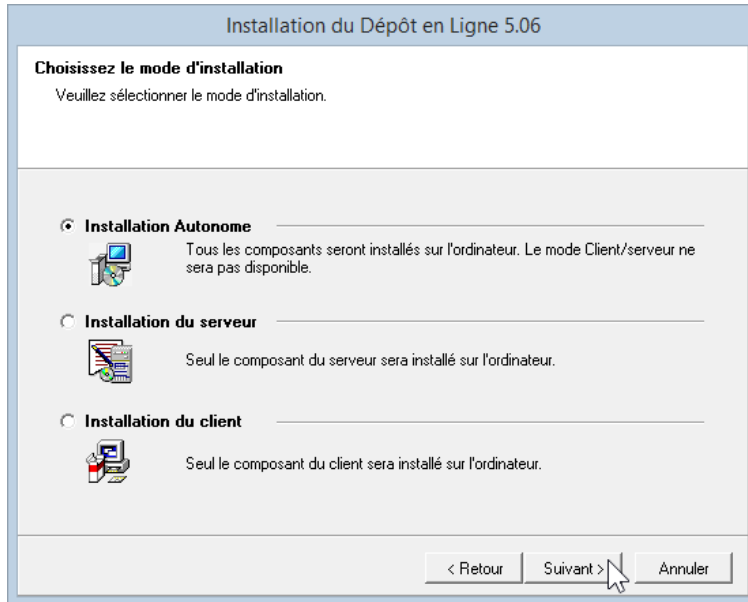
Installation du Dépôt en Ligne 5.06

Choisissez le mode d'installation

Veuillez sélectionner le mode d'installation.

Installation Autonome

Tous les composants seront installés sur l'ordinateur. Le mode Client/serveur ne sera pas disponible.

Installation du serveur

Seul le composant du serveur sera installé sur l'ordinateur.

Installation du client

Seul le composant du client sera installé sur l'ordinateur.

< Retour

Suivant >

Annuler